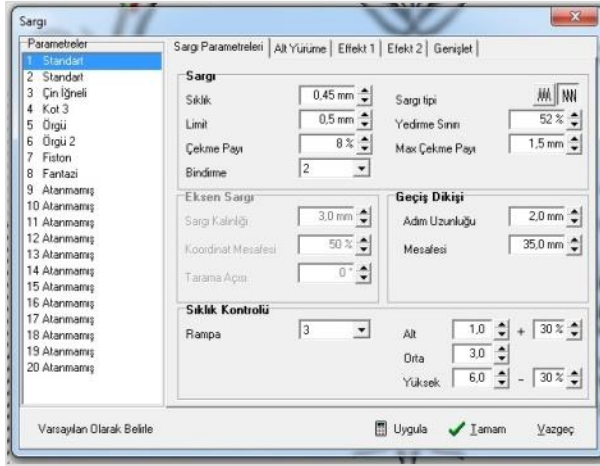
Sargı

Parametreler
1 Standart
2 Standart
3 Çin İğneli
4 Kot 3
5 Örgü
6 Örgü 2
7 Fiston
8 Fantazi
9 Atanmamış
10 Atanmamış
11 Atanmamış
12 Atanmamış
13 Atanmamış
14 Atanmamış
15 Atanmamış
16 Atanmamış
17 Atanmamış
18 Atanmamış
19 Atanmamış
20 Atanmamış

Sargı Parametreleri | Alt Yürüme | Effekt 1 | Efekt 2 | Genişlet

Sargı
Sıklık 0,45 mm
Limit 0,5 mm
Çekme Payı 8 %
Bindirme 2
Sargı tipi
Yedirme Sınırı 52 %
Max Çekme Payı 1,5 mm

Eksen Sargı
Sargı Kalınlığı 3,0 mm
Koordinat Mesafesi 50 %
Tarama Açısı 0 °

Geçiş Dikişi
Adım Uzunluğu 2,0 mm
Mesafesi 35,0 mm

Sıklık Kontrolü
Rampa 3
Alt 1,0 + 30 %
Orta 3,0
Yüksek 6,0 - 30 %

Varsayılan Olarak Belirle
Uygula
Tamam
Vazgeç